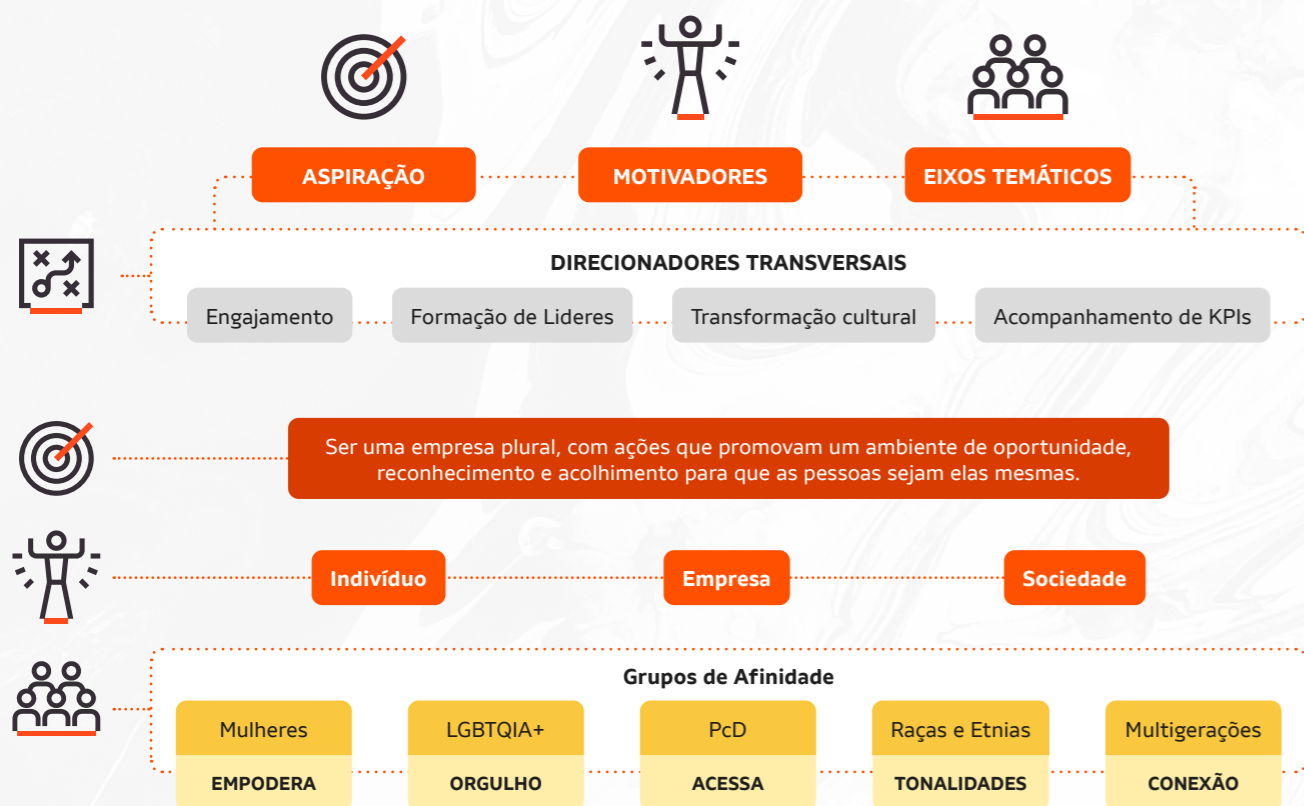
ASPIRAÇÃO
MOTIVADORES
EIXOS TEMÁTICOS

DIRECIONADORES TRANSVERSAIS

Engajamento
Formação de Lideres
Transformação cultural
Acompanhamento de KPIs

Ser uma empresa plural, com ações que promovam um ambiente de oportunidade, reconhecimento e acolhimento para que as pessoas sejam elas mesmas.

Indivíduo
Empresa
Sociedade

Grupos de Afinidade

| Mulheres | LGBTQIA+ | PcD | Raças e Etnias | Multigerações |
|---|---|---|---|---|
| EMPODERA | ORGULHO | ACESSA | TONALIDADES | CONEXÃO |